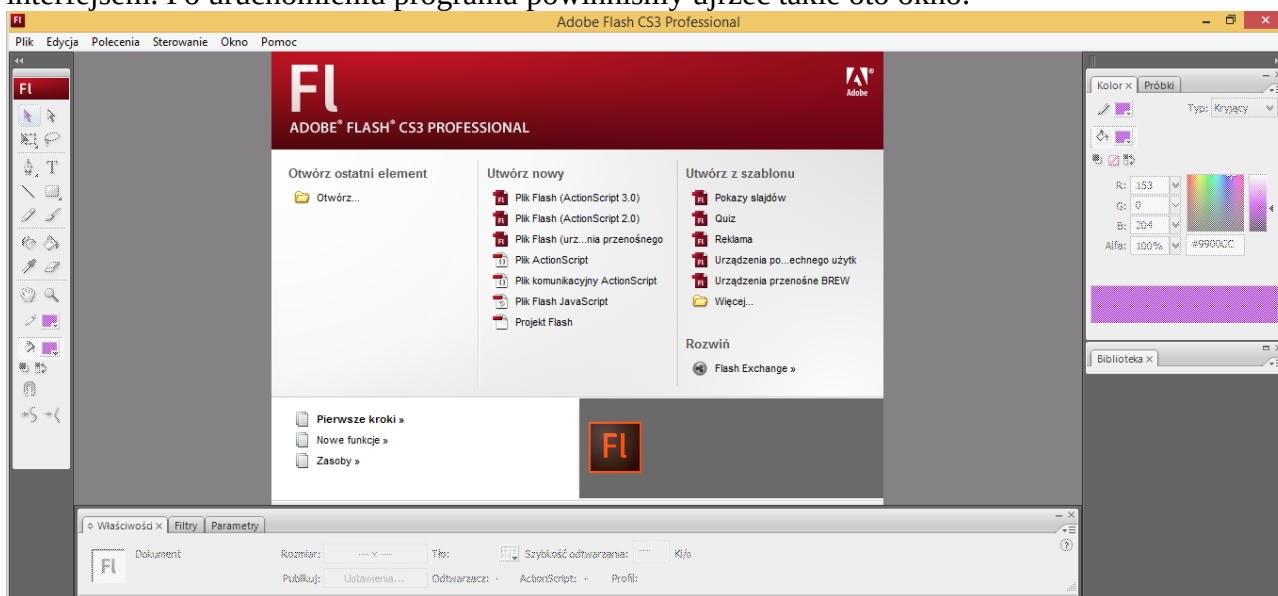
interfejsem. Po uruchomieniu programu powinniśmy ujrzeć takie oto okno.

Fl Adobe Flash CS3 Professional

Plik Edycja Polecenia Sterowanie Okno Pomoc

Fl

Fl
ADOBE® FLASH® CS3 PROFESSIONAL
Adobe

Otwórz ostatni element
Otwórz...

Utwórz nowy
Plik Flash (ActionScript 3.0)
Plik Flash (ActionScript 2.0)
Plik Flash (urz...nia przenośnego
Plik ActionScript
Plik komunikacyjny ActionScript
Plik Flash JavaScript
Projekt Flash

Utwórz z szablonu
Pokazy slajdów
Quiz
Reklama
Urządzenia po...echnego użytk
Urządzenia przenośne BREW
Więcej...

Rozwiń
Flash Exchange »

Pierwsze kroki »
Nowe funkcje »
Zasoby »

Fl

Kolor × Próbki
Typ: Kryjący
R: 153
G: 0
B: 204
Alfa: 100%
#9900CC

Biblioteka ×

Właściwości × Filtry Parametry
Fl Dokument
Rozmiar: ... x ... Tło: Szybkość odtwarzania: ... Kl/s
Publikuj: Ustawienia... Odtwarzacz: - ActionScript: - Profil: